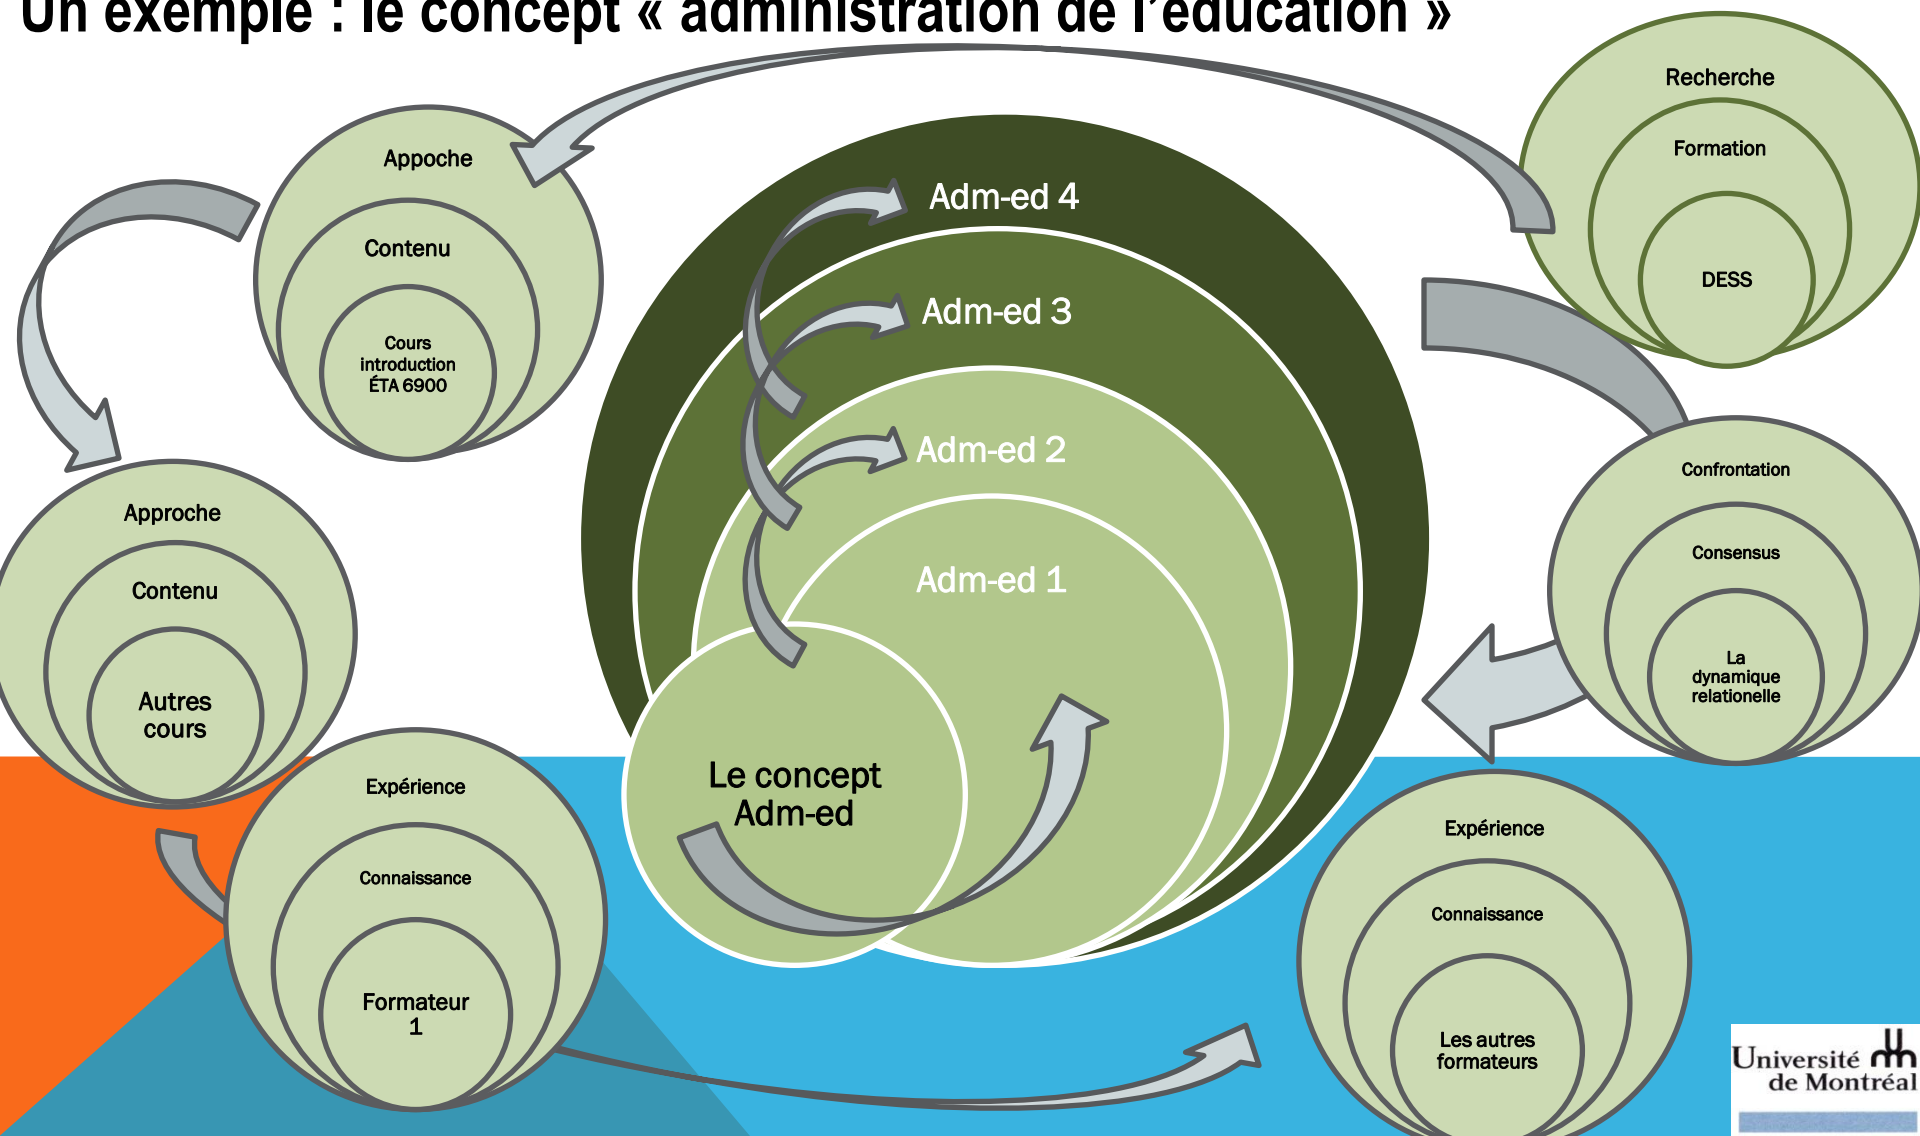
Un exemple : le concept « administration de l'éducation »

Appoche
Contenu
Cours introduction ÉTA 6900

Approche
Contenu
Autres cours

Expérience
Connaissance
Formateur 1

Adm-ed 4
Adm-ed 3
Adm-ed 2
Adm-ed 1
Le concept Adm-ed

Recherche
Formation
DESS

Confrontation
Consensus
La dynamique relationelle

Expérience
Connaissance
Les autres formateurs

Université de Montréal